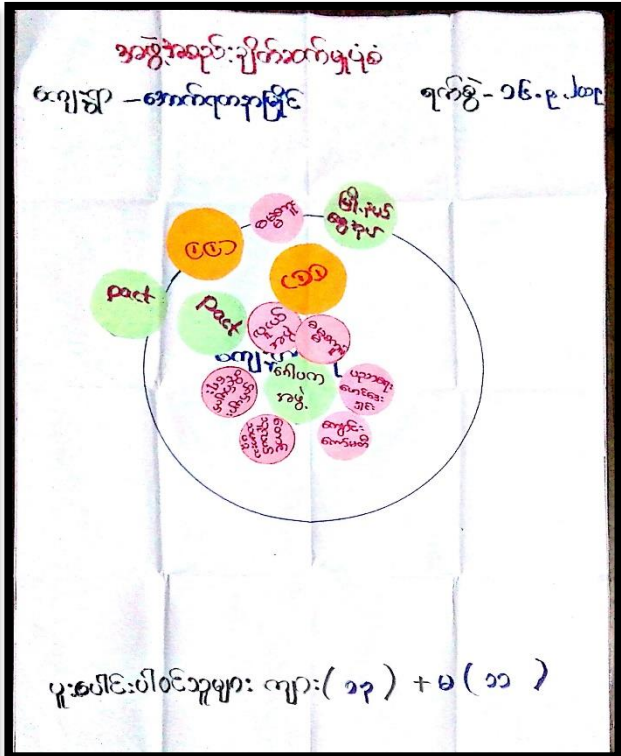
အဖွဲ့အစည်းချိတ်ဆက်မှုပုံ

ကျေးရွာ – အောက်ရာကုန်းကြိုင်

ရက်စွဲ – ၁၆.၃.၂၀၁၇

pact

pact

ဝေလ

ဝေလ

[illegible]

မီးယပ်ဆေးခန်း

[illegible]

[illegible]

ကျေးရွာ

ဂေါပက အဖွဲ့

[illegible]

ပညာရေးကော်မတီ

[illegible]

ကျောင်းကော်မတီ

ပူးပေါင်းပါဝင်သူများ ကျား ( ၁၃ ) + မ ( ၁၁ )